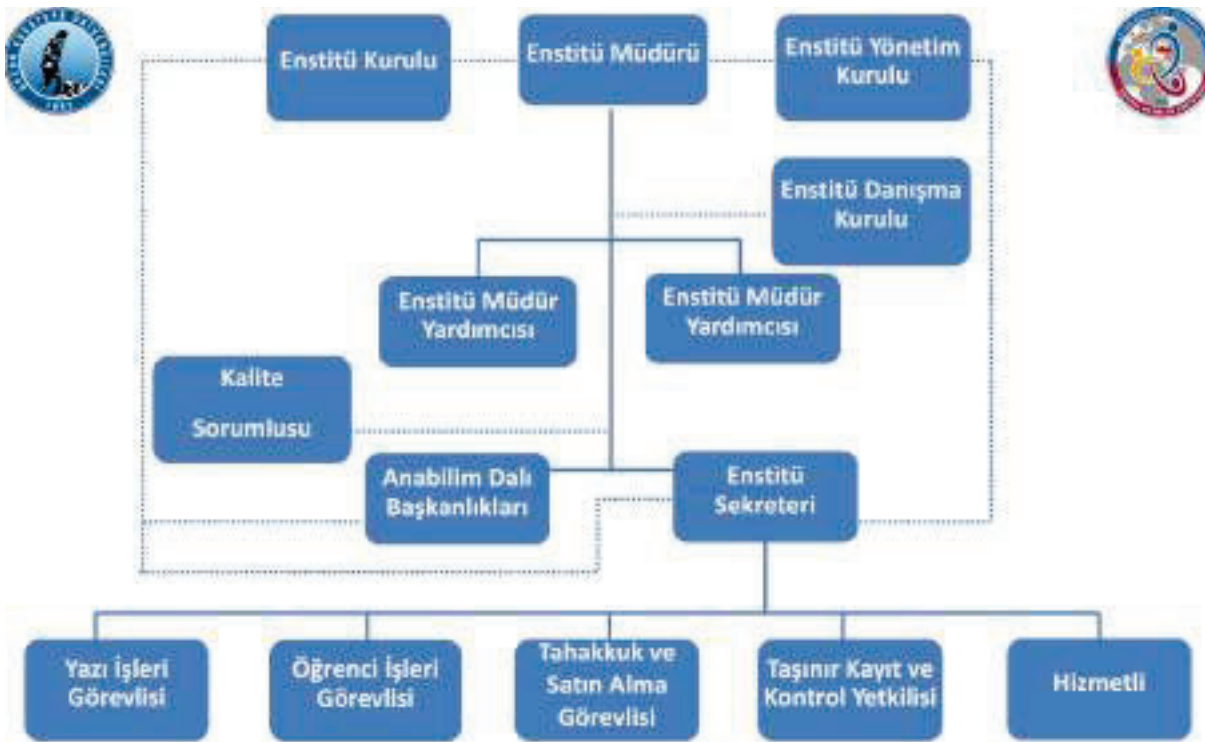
Enstitü Kurulu

Enstitü Müdürü

Enstitü Yönetim Kurulu

Enstitü Danışma Kurulu

Enstitü Müdür Yardımcısı

Enstitü Müdür Yardımcısı

Kalite Sorumlusu

Anabilim Dalı Başkanlıkları

Enstitü Sekreteri

Yazı İşleri Görevlisi

Öğrenci İşleri Görevlisi

Tahakkuk ve Satın Alma Görevlisi

Taşınır Kayıt ve Kontrol Yetkilisi

Hizmetli